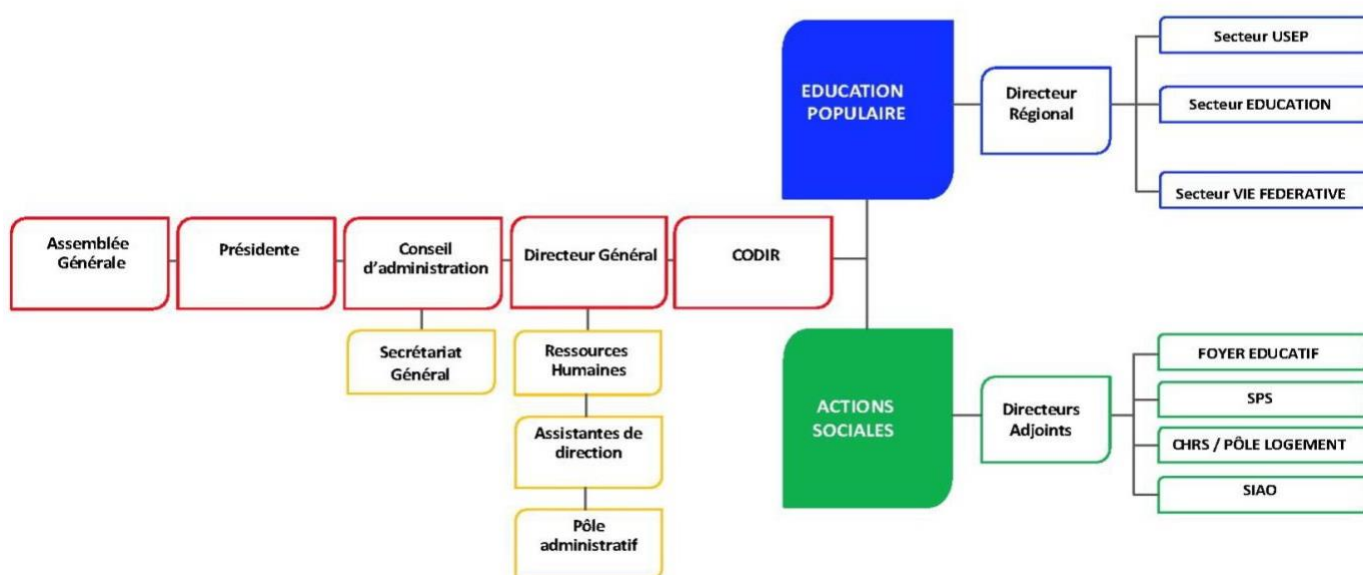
Assemblée Générale

Présidente

Conseil d'administration

Secrétariat Général

Directeur Général

Ressources Humaines

Assistantes de direction

Pôle administratif

CODIR

EDUCATION POPULAIRE

Directeur Régional

Secteur USEP

Secteur EDUCATION

Secteur VIE FEDERATIVE

ACTIONS SOCIALES

Directeurs Adjoints

FOYER EDUCATIF

SPS

CHRS / PÔLE LOGEMENT

SIAO